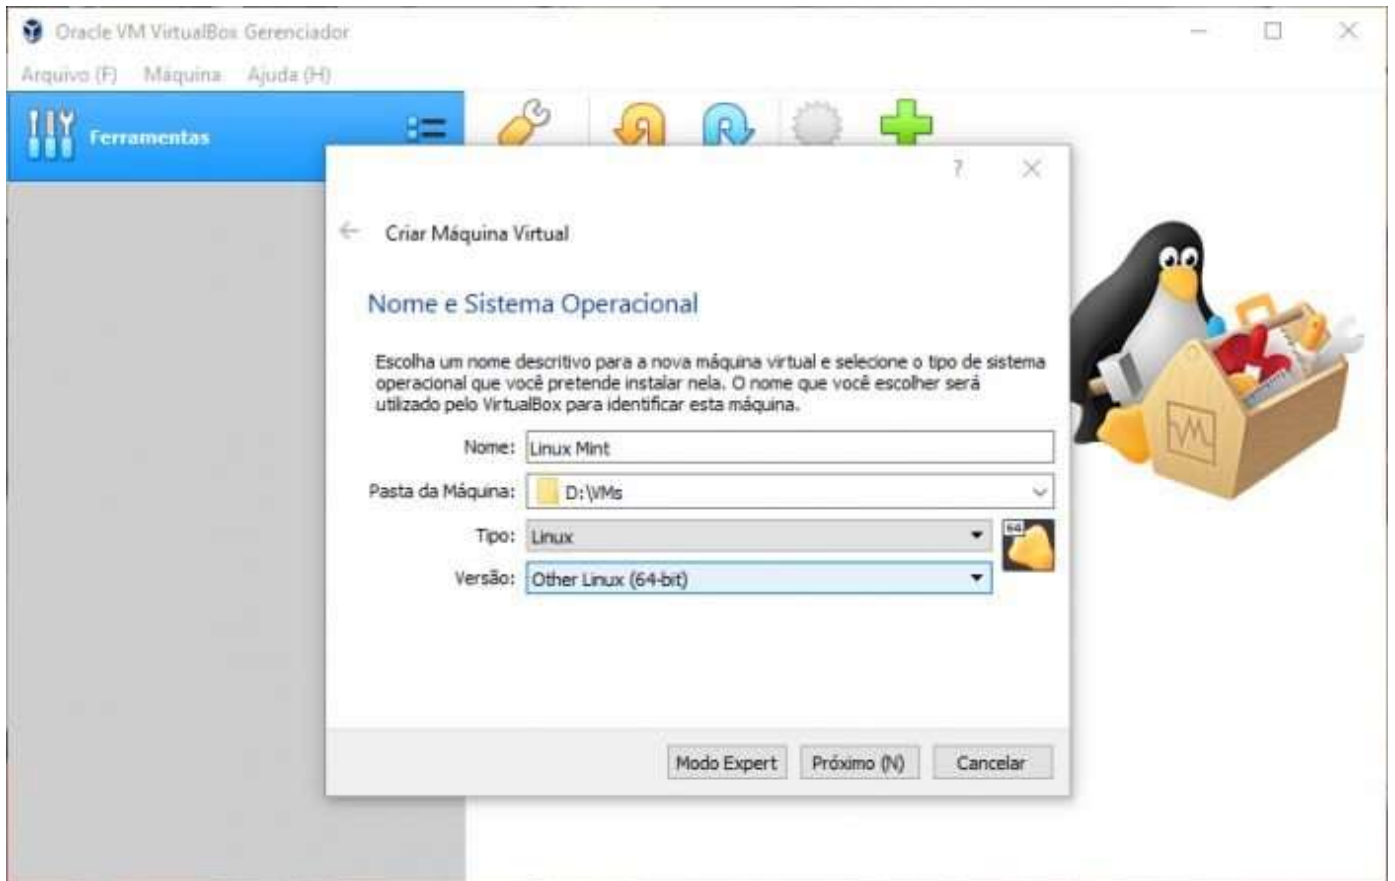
Oracle VM VirtualBox Gerenciador

Arquivo (F) Máquina Ajuda (H)

Ferramentas

?

Criar Máquina Virtual

Nome e Sistema Operacional

Escolha um nome descritivo para a nova máquina virtual e selecione o tipo de sistema operacional que você pretende instalar nela. O nome que você escolher será utilizado pelo VirtualBox para identificar esta máquina.

Nome: Linux Mint

Pasta da Máquina: D:\VMs

Tipo: Linux

Versão: Other Linux (64-bit)

64

Modo Expert Próximo (N) Cancelar